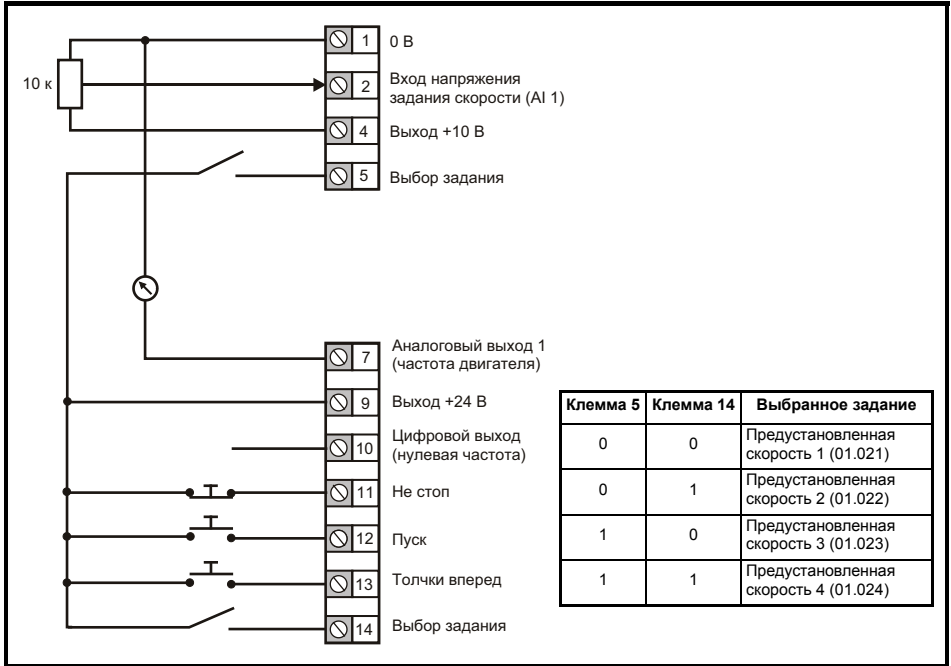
10 к

1 0 В

2 Вход напряжения задания скорости (AI 1)

4 Выход +10 В

5 Выбор задания

7 Аналоговый выход 1 (частота двигателя)

9 Выход +24 В

10 Цифровой выход (нулевая частота)

11 Не стоп

12 Пуск

13 Толчки вперед

14 Выбор задания

| Клемма 5 | Клемма 14 | Выбранное задание |
|---|---|---|
| 0 | 0 | Предустановленная скорость 1 (01.021) |
| 0 | 1 | Предустановленная скорость 2 (01.022) |
| 1 | 0 | Предустановленная скорость 3 (01.023) |
| 1 | 1 | Предустановленная скорость 4 (01.024) |